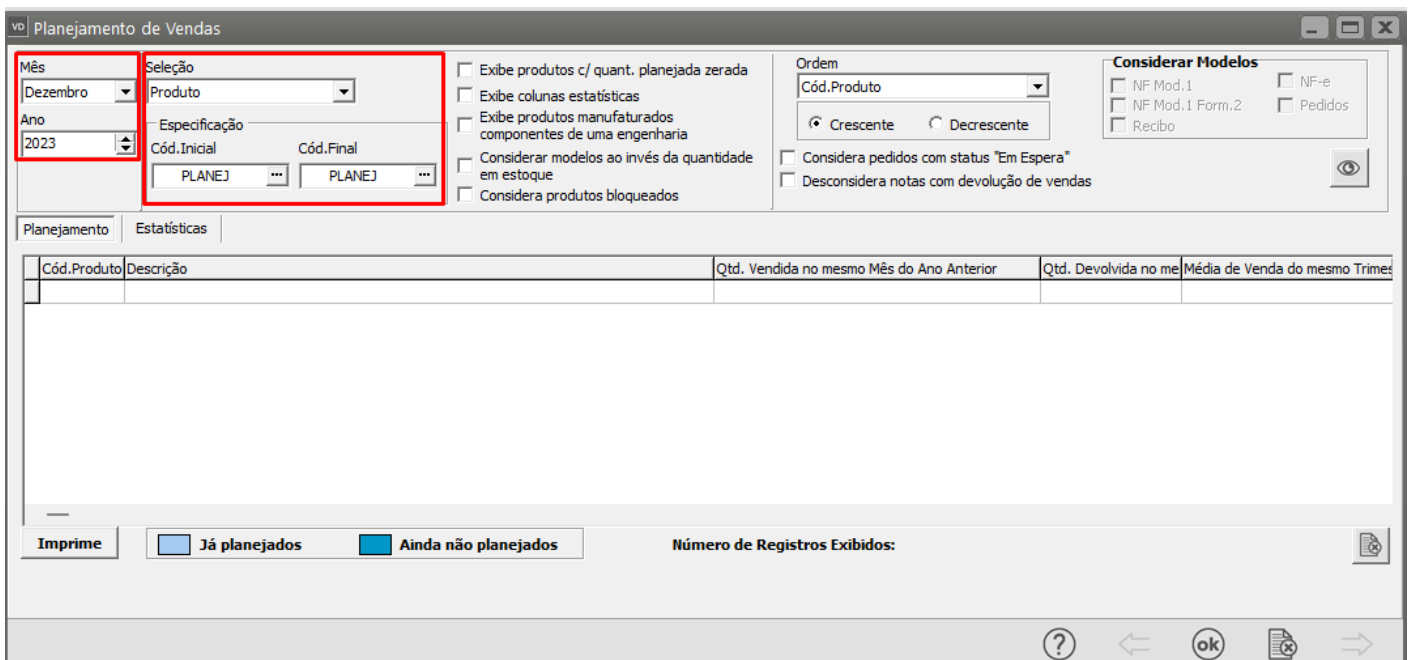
VD Planejamento de Vendas

Mês
Dezembro
Ano
2023

Seleção
Produto
Especificação
Cód.Inicial
PLANEJ
Cód.Final
PLANEJ

Exibe produtos c/ quant. planejada zerada
Exibe colunas estatísticas
Exibe produtos manufaturados componentes de uma engenharia
Considerar modelos ao invés da quantidade em estoque
Considera produtos bloqueados

Ordem
Cód.Produto
Crescente
Decrescente
Considera pedidos com status "Em Espera"
Desconsidera notas com devolução de vendas

Considerar Modelos
NF Mod.1
NF Mod.1 Form.2
Recibo
NF-e
Pedidos

Planejamento
Estatísticas

| Cód.Produto | Descrição | Qtd. Vendida no mesmo Mês do Ano Anterior | Qtd. Devolvida no me | Média de Venda do mesmo Trimes |
|---|---|---|---|---|
| | | | | |

Imprime
Já planejados
Ainda não planejados
Número de Registros Exibidos:

ok